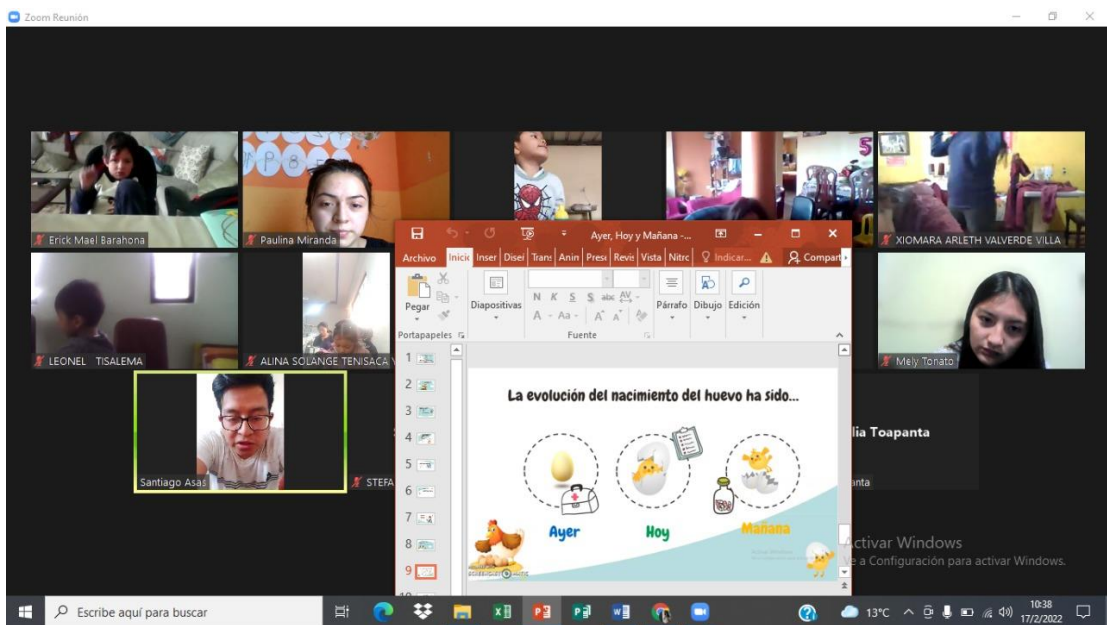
Zoom Reunión

Erick Mael Barahona
Paulina Miranda
XIOMARA ARLETH VALVERDE VILLA
LEONEL TISALEMA
ALINA SOLANGE TENISACA
Mely Tonato
Santiago Asas
STEFA
lia Toapanta
anta

Ayer, Hoy y Mañana -...
Archivo Inicio Inser Dise Trans Anim Prese Revis Vista Nitro Indicar... Compart
Pegar Diapositivas Párrafo Dibujo Edición
Portapapeles Fuente
1 2 3 4 5 6 7 8 9

La evolución del nacimiento del huevo ha sido...
Ayer
Hoy
Mañana

Activar Windows
Ve a Configuración para activar Windows.

Escribe aquí para buscar
13°C
10:38
17/2/2022